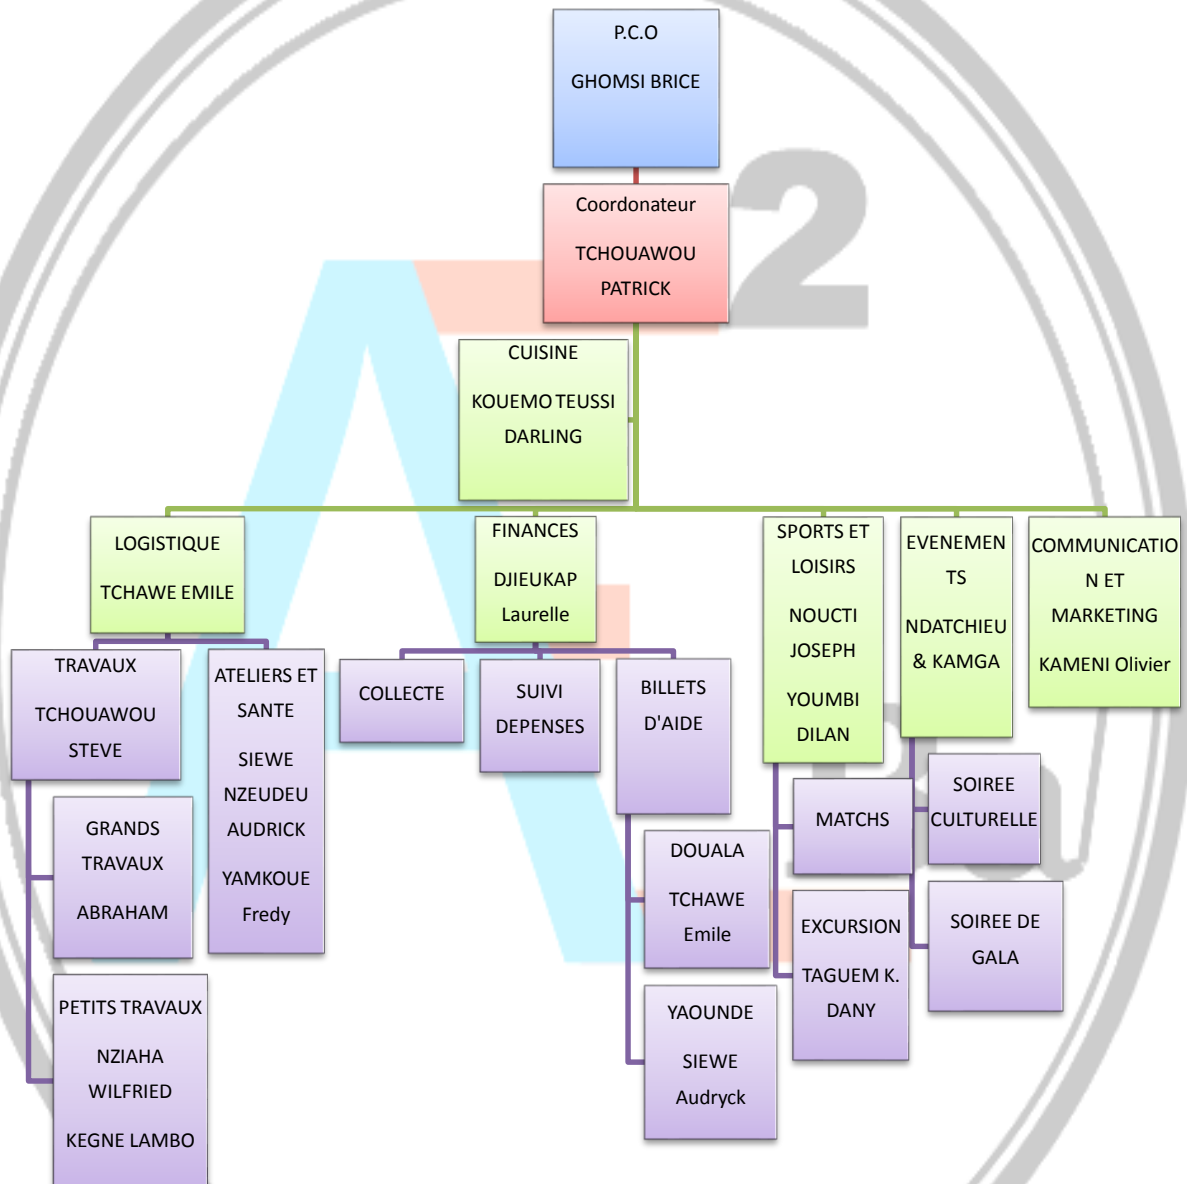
P.C.O

GHOMSI BRICE

Coordonateur

TCHOUAWOU PATRICK

CUISINE

KOUEMO TEUSSI DARLING

LOGISTIQUE

TCHAWE EMILE

TRAVAUX

TCHOUAWOU STEVE

GRANDS TRAVAUX

ABRAHAM

PETITS TRAVAUX

NZIAHA WILFRIED

KEGNE LAMBO

ATELIERS ET SANTE

SIEWE NZEUDEU AUDRICK

YAMKOUE Fredy

FINANCES

DJIEUKAP Laurelle

COLLECTE

SUIVI DEPENSES

BILLETS D'AIDE

DOUALA

TCHAWE Emile

YAOUNDE

SIEWE Audryck

SPORTS ET LOISIRS

NOUCTI JOSEPH

YOUMBI DILAN

MATCHS

EXCURSION

TAGUEM K. DANY

EVENEMENTS

NDATCHIEU & KAMGA

SOIREE CULTURELLE

SOIREE DE GALA

COMMUNICATION ET MARKETING

KAMENI Olivier